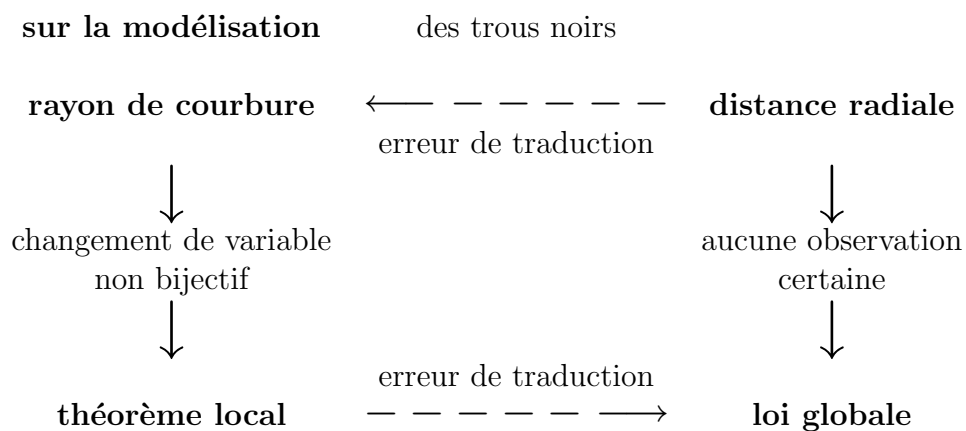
**sur la modélisation** des trous noirs

**rayon de courbure** $\longleftarrow - - - - - -$ **distance radiale**

erreur de traduction

$\downarrow$

changement de variable non bijectif

$\downarrow$

$\downarrow$

aucune observation certaine

$\downarrow$

erreur de traduction

**théorème local** $- - - - - - \longrightarrow$ **loi globale**